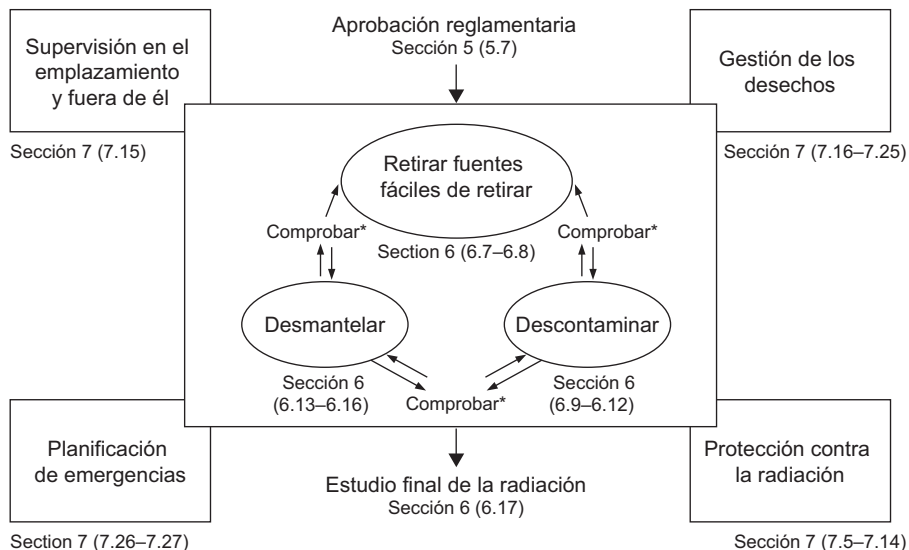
Aprobación reglamentaria
Sección 5 (5.7)

Supervisión en el emplazamiento y fuera de él

Sección 7 (7.15)

Gestión de los desechos

Sección 7 (7.16–7.25)

Retirar fuentes fáciles de retirar

Comprobar*

Comprobar*

Section 6 (6.7–6.8)

Desmantelar

Descontaminar

Sección 6 (6.13–6.16)

Comprobar*

Sección 6 (6.9–6.12)

Planificación de emergencias

Section 7 (7.26–7.27)

Estudio final de la radiación
Sección 6 (6.17)

Protección contra la radiación

Sección 7 (7.5–7.14)